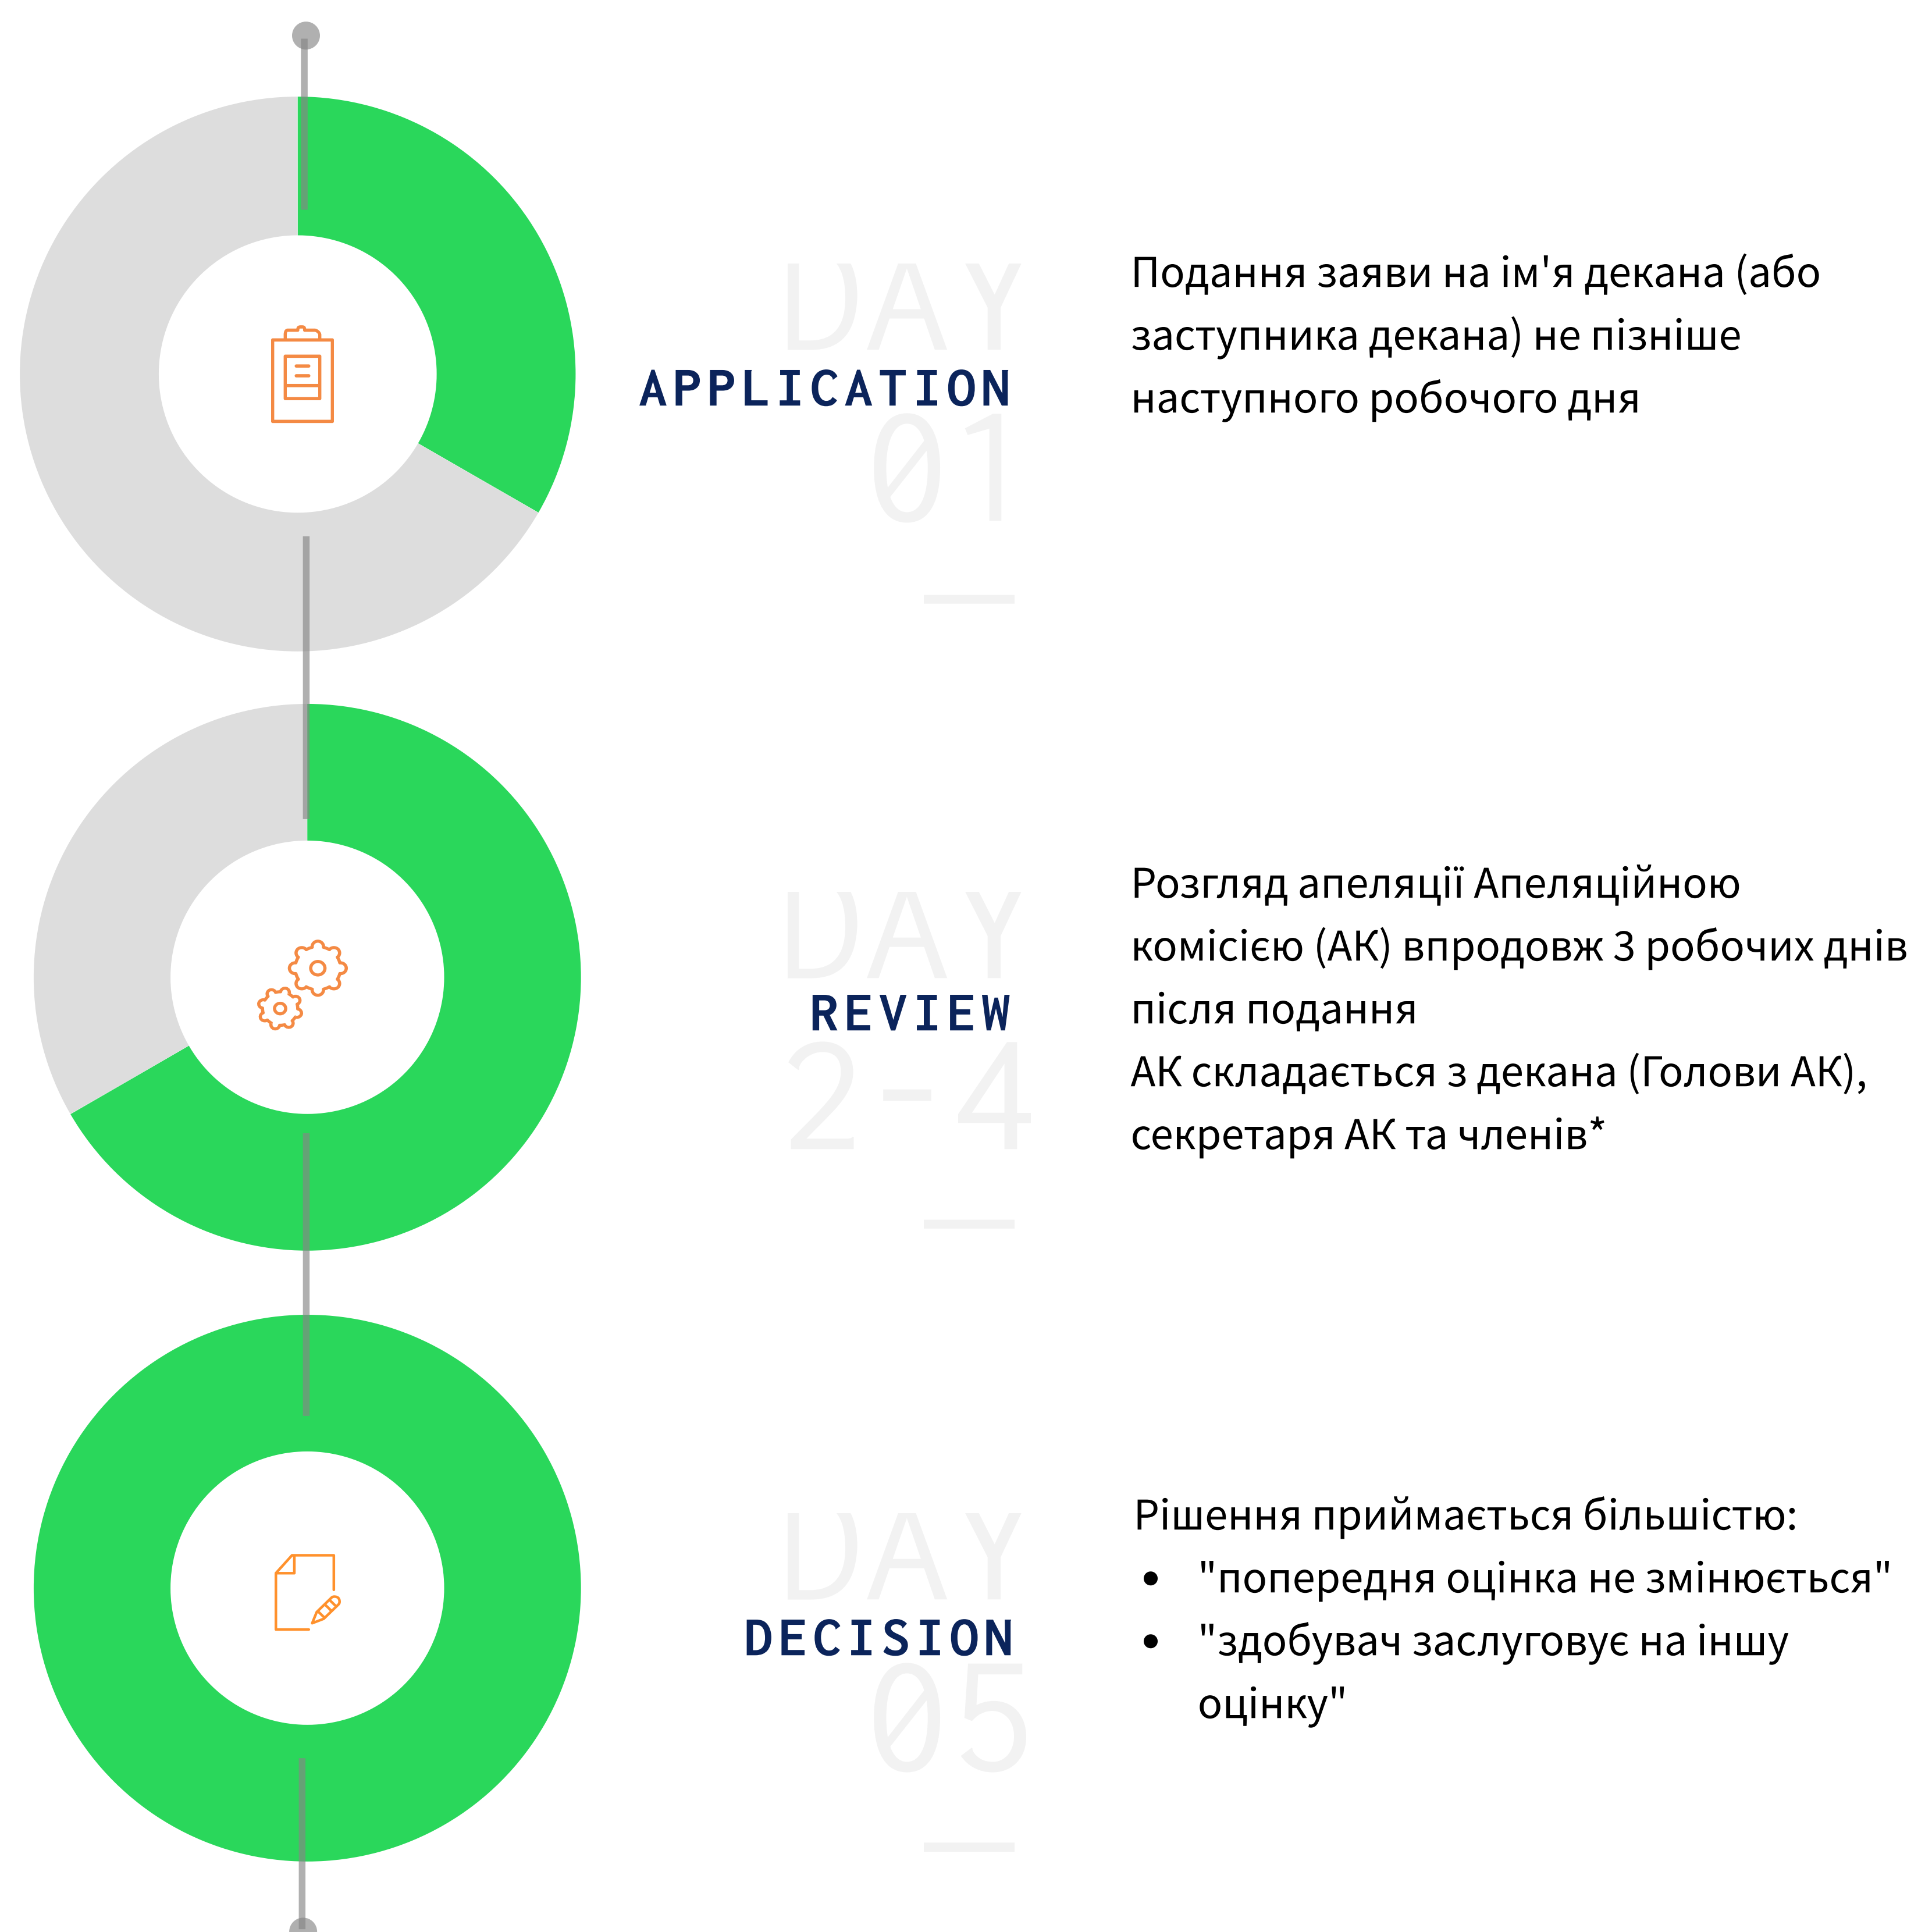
DAY
APPLICATION
01

Подання заяви на ім'я декана (або заступника декана) не пізніше наступного робочого дня

DAY
REVIEW
2-4

Розгляд апеляції Апеляційною комісією (АК) впродовж 3 робочих днів після подання
АК складається з декана (Голови АК), секретаря АК та членів*

DAY
DECISION
05

Рішення приймається більшістю:
- "попередня оцінка не змінюється"
- "здобувач заслуговує на іншу оцінку"